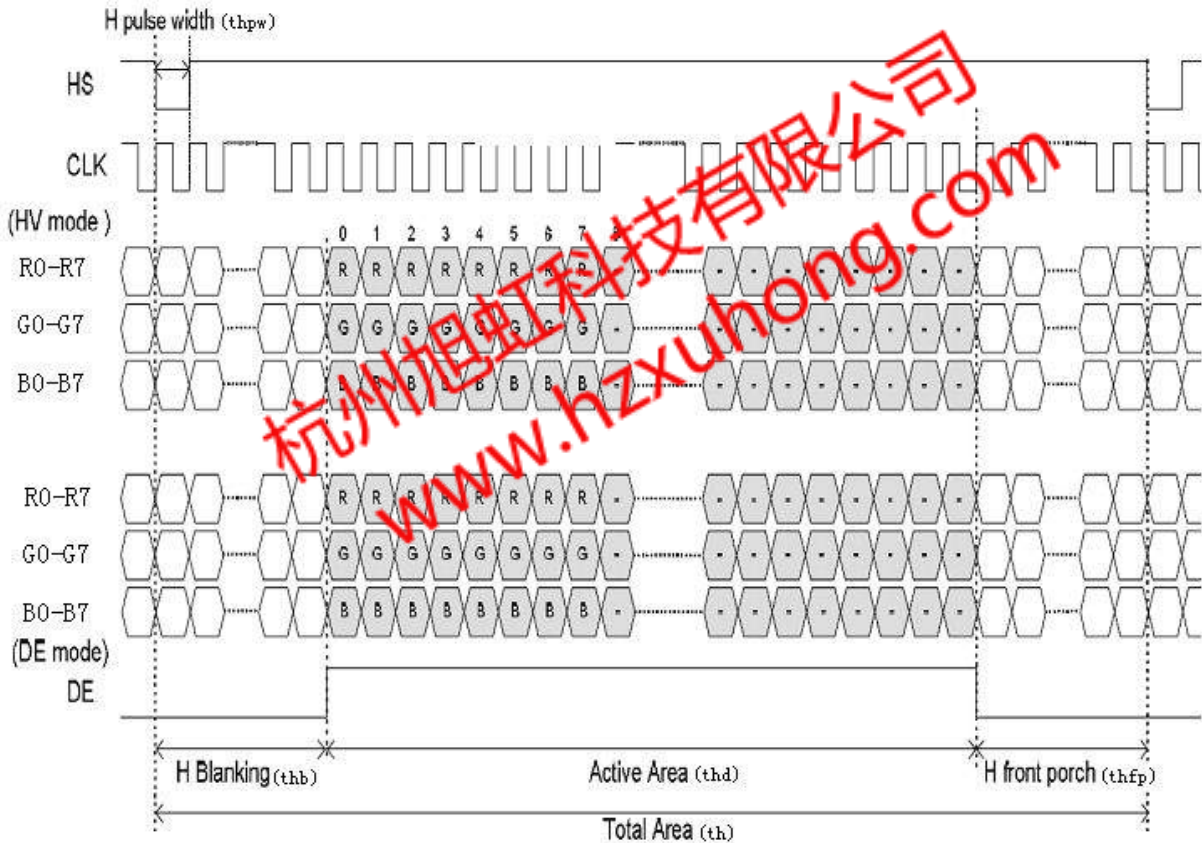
H pulse width (thpw)

HS

CLK

(HV mode)

0 1 2 3 4 5 6 7 8

R0-R7

R R R R R R R R

G0-G7

G G G G G G G G

B0-B7

B B B B B B B B

R0-R7

R R R R R R R R

G0-G7

G G G G G G G G

B0-B7

B B B B B B B B

(DE mode)

DE

H Blanking (thb)

Active Area (thd)

H front porch (thfp)

Total Area (th)

杭州旭虹科技有限公司

www.hzxuhong.com